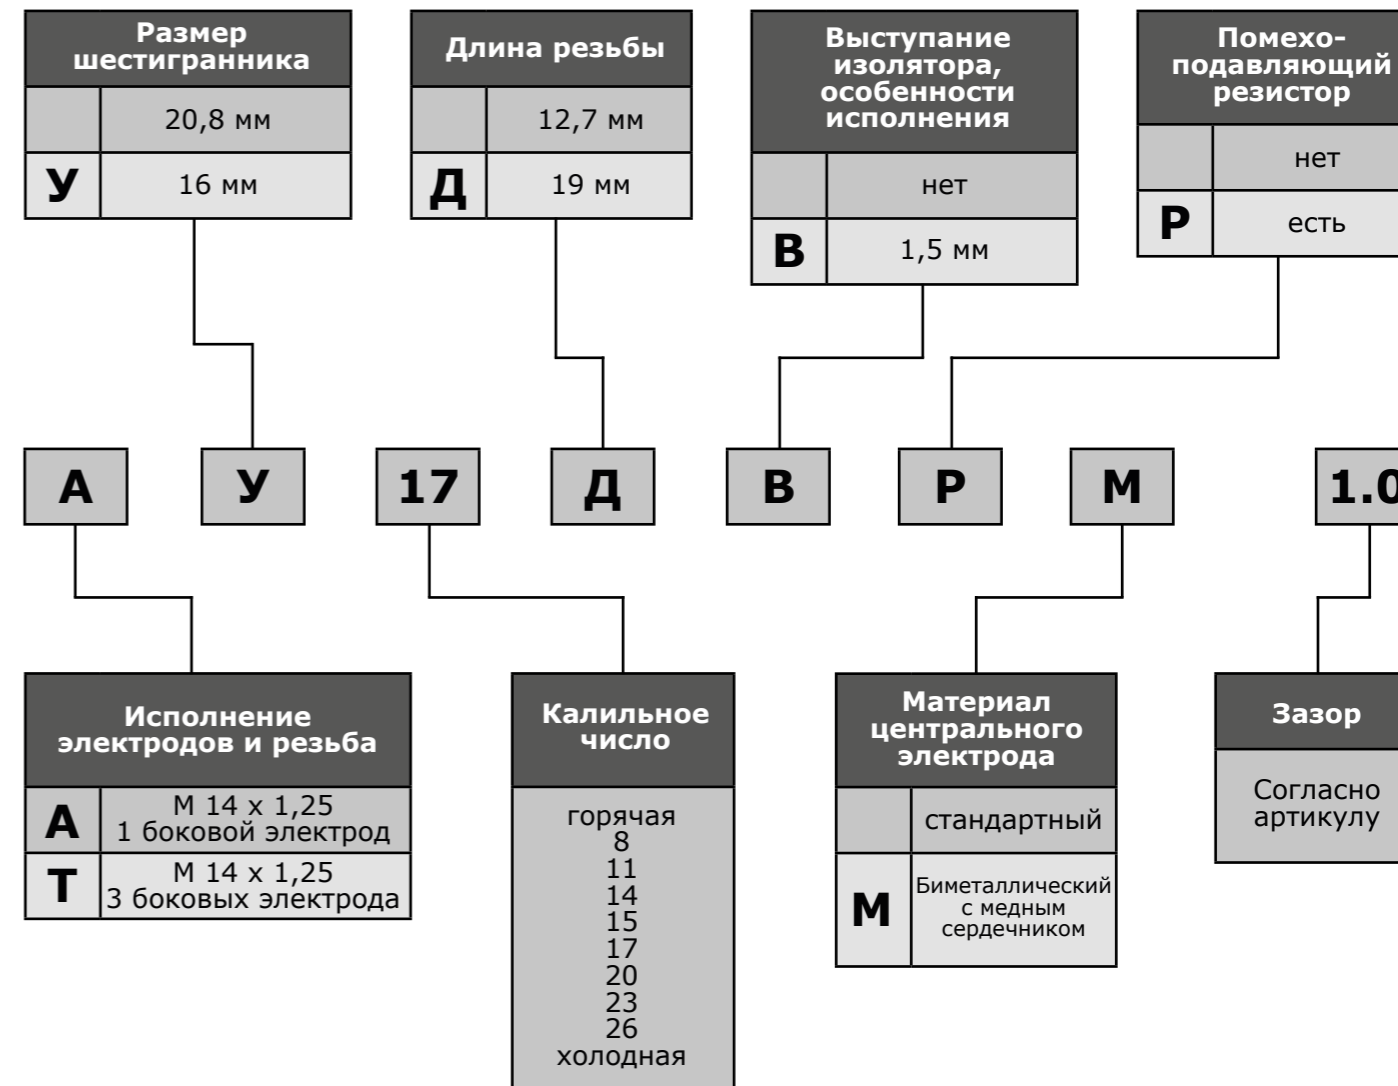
Размер шестигранника

| | |
|---|---|
| | 20,8 мм |
| У | 16 мм |

Длина резьбы

| | |
|---|---|
| | 12,7 мм |
| Д | 19 мм |

Выступание изолятора, особенности исполнения

| | |
|---|---|
| | нет |
| В | 1,5 мм |

Помехо-подавляющий резистор

| | |
|---|---|
| | нет |
| Р | есть |

А У 17 Д В Р М 1.0

Исполнение электродов и резьба

| | |
|---|---|
| А | М 14 х 1,25 1 боковой электрод |
| Т | М 14 х 1,25 3 боковых электрода |

Калильное число

горячая
8
11
14
15
17
20
23
26
холодная

Материал центрального электрода

| | |
|---|---|
| | стандартный |
| М | Биметаллический с медным сердечником |

Зазор

Согласно артикулу